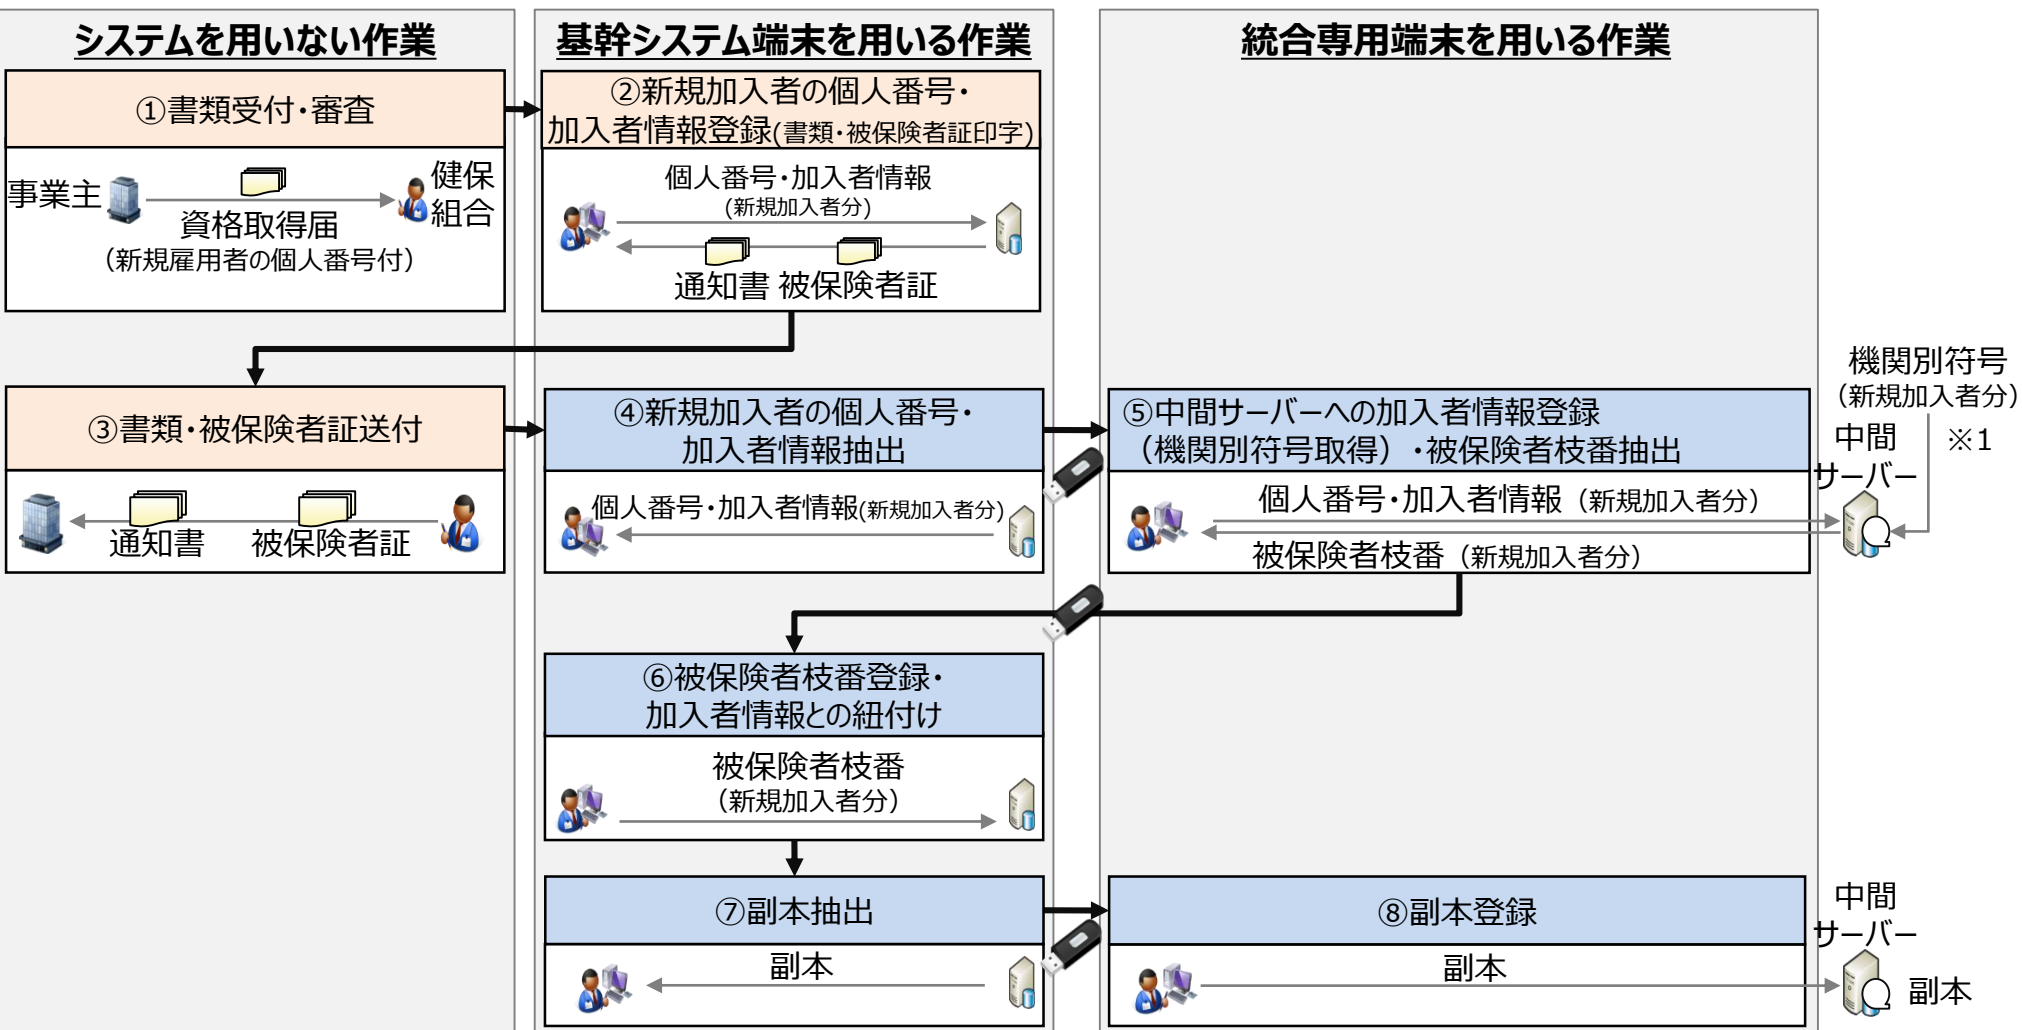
システムを用いない作業

①書類受付・審査

事業主

資格取得届
（新規雇用者の個人番号付）

健保組合

基幹システム端末を用いる作業

②新規加入者の個人番号・加入者情報登録(書類・被保険者証印字)

個人番号・加入者情報
（新規加入者分）

通知書 被保険者証

統合専用端末を用いる作業

③書類・被保険者証送付

通知書 被保険者証

④新規加入者の個人番号・加入者情報抽出

個人番号・加入者情報(新規加入者分)

⑤中間サーバーへの加入者情報登録（機関別符号取得）・被保険者枝番抽出

個人番号・加入者情報（新規加入者分）

被保険者枝番（新規加入者分）

機関別符号
（新規加入者分）

中間サーバー

※1

⑥被保険者枝番登録・加入者情報との紐付け

被保険者枝番
（新規加入者分）

⑦副本抽出

副本

⑧副本登録

副本

中間サーバー

副本